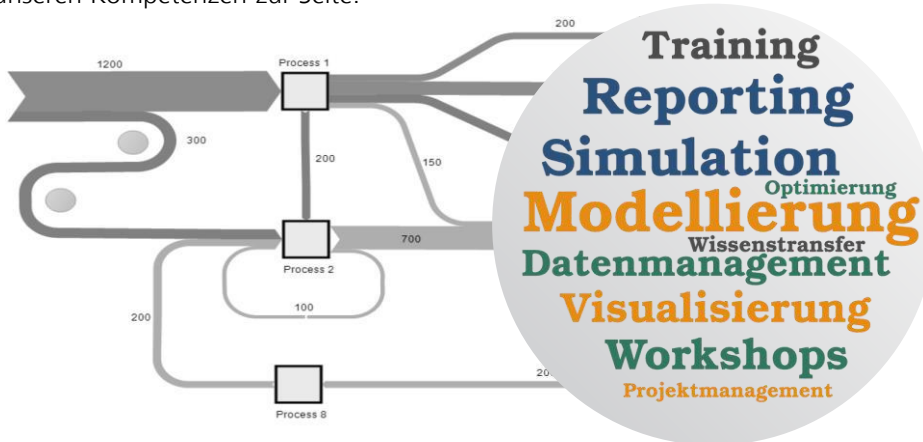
unseren Kompetenzen zur Seite.

200
1200
Process 1
300
200
150
700
Process 2
100
200
Process 8
20

Training
Reporting
Simulation
Optimierung
Modellierung
Wissenstransfer
Datenmanagement
Visualisierung
Workshops
Projektmanagement